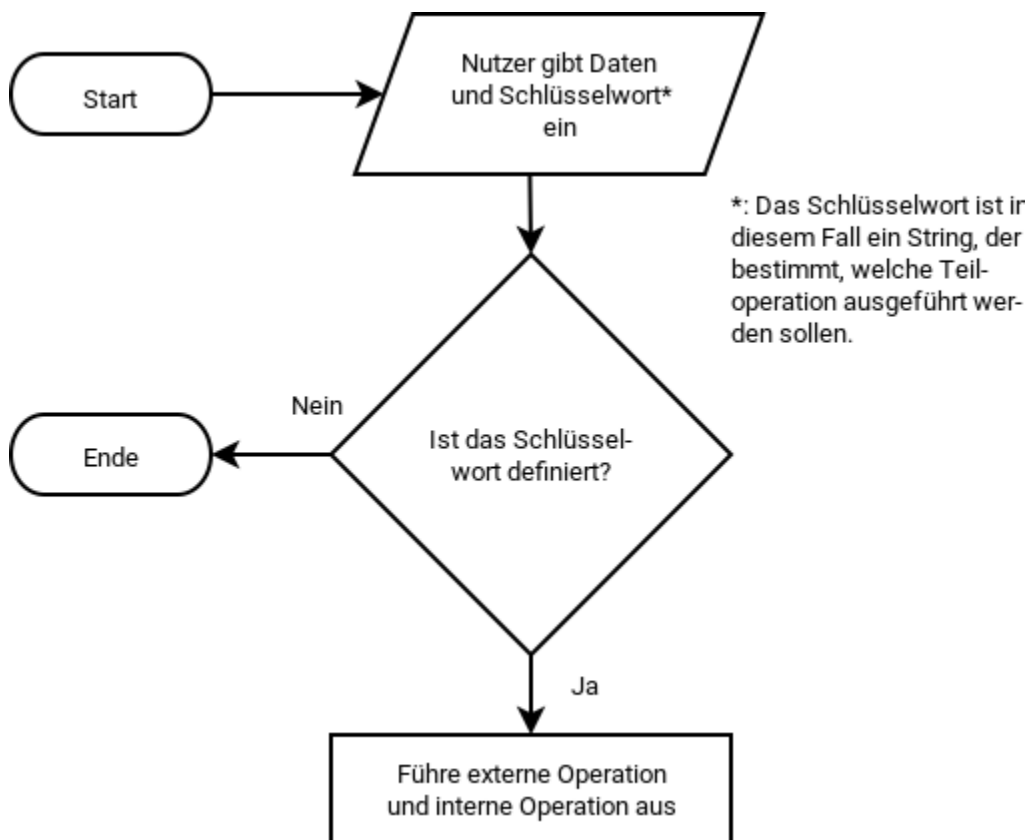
Start

Nutzer gibt Daten und Schlüsselwort* ein

*: Das Schlüsselwort ist in diesem Fall ein String, der bestimmt, welche Teiloperation ausgeführt werden sollen.

Nein

Ende

Ist das Schlüsselwort definiert?

Ja

Führe externe Operation und interne Operation aus